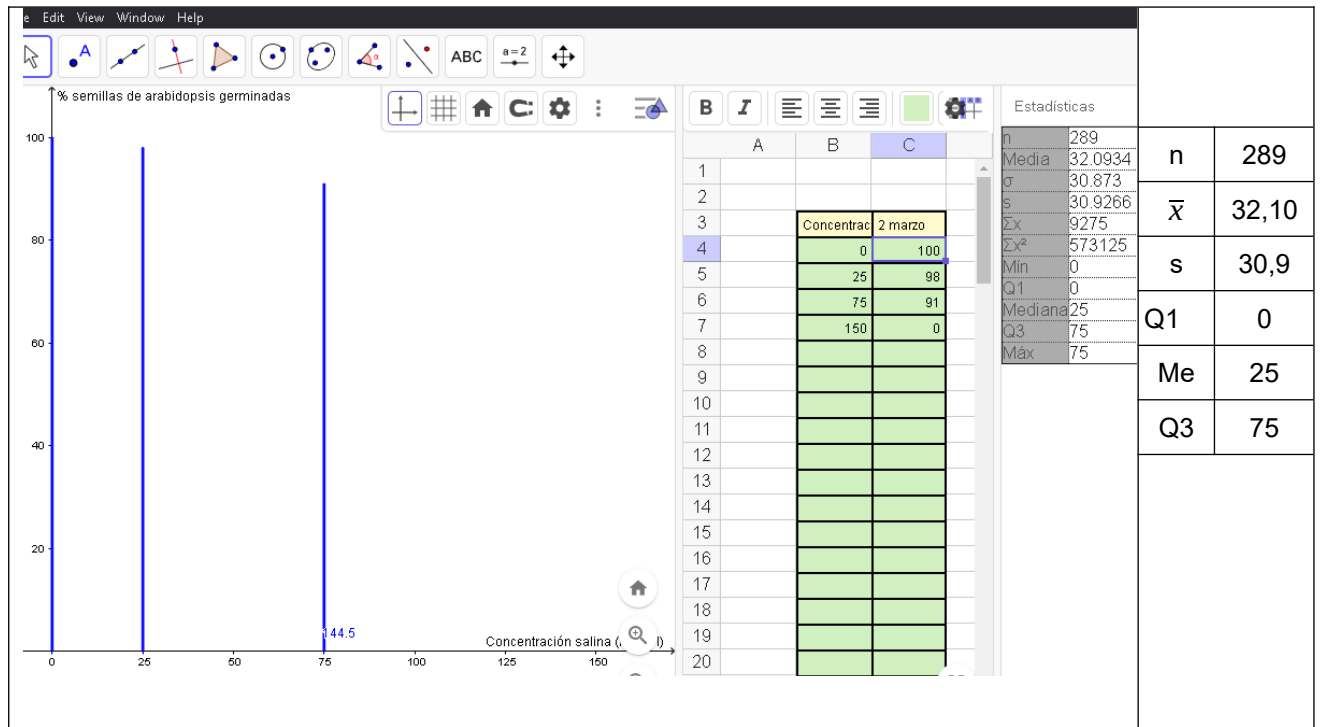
e Edit View Window Help

ABC $a=2$

% semillas de arabidopsis germinadas

100
80
60
40
20

144.5

Concentración salina ([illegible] l)

0 25 50 75 100 125 150

| | A | B | C |
|---|---|---|---|
| 1 | | | |
| 2 | | | |
| 3 | | Concentrac | 2 marzo |
| 4 | | 0 | 100 |
| 5 | | 25 | 98 |
| 6 | | 75 | 91 |
| 7 | | 150 | 0 |
| 8 | | | |
| 9 | | | |
| 10 | | | |
| 11 | | | |
| 12 | | | |
| 13 | | | |
| 14 | | | |
| 15 | | | |
| 16 | | | |
| 17 | | | |
| 18 | | | |
| 19 | | | |
| 20 | | | |

Estadísticas

| | |
|---|---|
| n | 289 |
| Media | 32.0934 |
| σ | 30.873 |
| s | 30.9266 |
| Σx | 9275 |
| Σx² | 573125 |
| Mín | 0 |
| Q1 | 0 |
| Mediana | 25 |
| Q3 | 75 |
| Máx | 75 |

| | |
|---|---|
| n | 289 |
| $\overline{x}$ | 32,10 |
| s | 30,9 |
| Q1 | 0 |
| Me | 25 |
| Q3 | 75 |